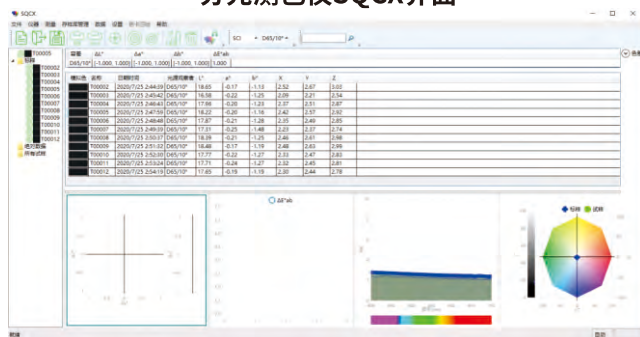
分光测色仪SQCX界面

SQCX

文件 仪器 数据 存储库管理 数据 设置 窗口(W) 帮助

SCI D65/10°

T00005
标样
T00002
T00003
T00004
T00005
T00006
T00007
T00008
T00009
T00010
T00011
T00012
收藏数据
回收站

容差 ΔL* Δa* Δb* ΔE*ab
D65/10° [-1.000, 1.000] [-1.000, 1.000] [-1.000, 1.000] 1.000

| 试样 | 名称 | 日期时间 | 光源观察者 | L* | a* | b* | X | Y | Z |
|---|---|---|---|---|---|---|---|---|---|
| | T00002 | 2020/7/25 2:44:29 | D65/10° | 18.65 | -0.17 | -1.13 | 2.52 | 2.67 | 3.03 |
| | T00003 | 2020/7/25 2:45:42 | D65/10° | 16.58 | -0.22 | -1.25 | 2.09 | 2.21 | 2.54 |
| | T00004 | 2020/7/25 2:46:43 | D65/10° | 17.66 | -0.20 | -1.23 | 2.37 | 2.51 | 2.87 |
| | T00005 | 2020/7/25 2:47:59 | D65/10° | 18.22 | -0.20 | -1.16 | 2.42 | 2.57 | 2.92 |
| | T00006 | 2020/7/25 2:48:48 | D65/10° | 17.87 | -0.21 | -1.28 | 2.35 | 2.49 | 2.85 |
| | T00007 | 2020/7/25 2:49:39 | D65/10° | 17.31 | -0.25 | -1.48 | 2.23 | 2.37 | 2.74 |
| | T00008 | 2020/7/25 2:50:37 | D65/10° | 18.39 | -0.21 | -1.25 | 2.46 | 2.61 | 2.98 |
| | T00009 | 2020/7/25 2:51:32 | D65/10° | 18.46 | -0.17 | -1.19 | 2.48 | 2.63 | 2.99 |
| | T00010 | 2020/7/25 2:52:20 | D65/10° | 17.77 | -0.22 | -1.27 | 2.33 | 2.47 | 2.83 |
| | T00011 | 2020/7/25 2:53:24 | D65/10° | 17.71 | -0.24 | -1.27 | 2.32 | 2.45 | 2.81 |
| | T00012 | 2020/7/25 2:54:15 | D65/10° | 17.45 | -0.19 | -1.19 | 2.30 | 2.44 | 2.78 |

ΔE*ab

标样 试样

就绪